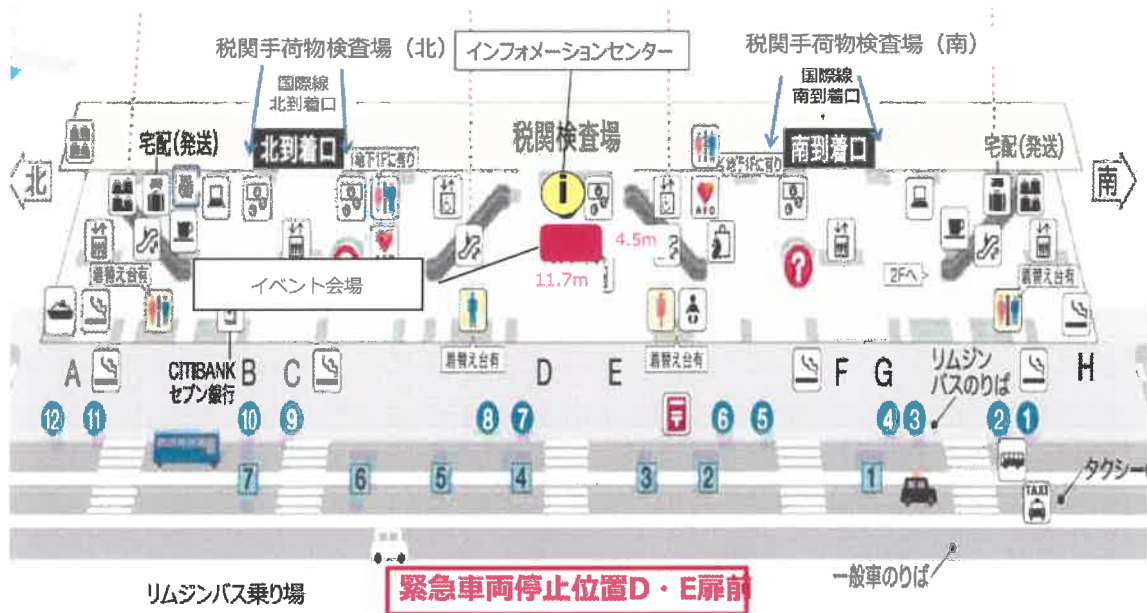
税関手荷物検査場（北）

インフォメーションセンター

税関手荷物検査場（南）

国際線
北到着口

国際線
南到着口

宅配(発送)

北到着口

税関検査場

南到着口

宅配(発送)

北

南

地下1FC有り

地下1FC有り

4.5m

11.7m

イベント会場

着替え台有

着替え台有

着替え台有

着替え台有

2Fへ

A

CITIBANK
セブン銀行

B

C

D

E

F

G

リムジン
バスのりば

H

12 11 10 9 8 7 6 5 4 3 2 1

7 6 5 4 3 2 1

タクシー

TAXI

一般車のりば

リムジンバス乗り場

緊急車両停止位置D・E扉前